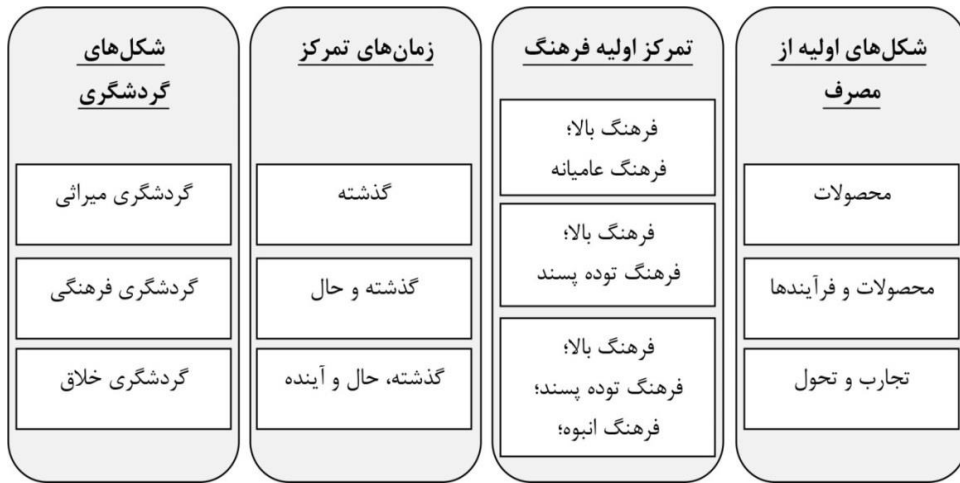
شکل‌های اولیه از مصرف

محصولات

محصولات و فرآیندها

تجارب و تحول

تمرکز اولیه فرهنگ

فرهنگ بالا؛ فرهنگ عامیانه

فرهنگ بالا؛ فرهنگ توده پسند

فرهنگ بالا؛ فرهنگ توده پسند؛ فرهنگ انبوه؛

زمان‌های تمرکز

گذشته

گذشته و حال

گذشته، حال و آینده

شکل‌های گردشگری

گردشگری میراثی

گردشگری فرهنگی

گردشگری خلاق